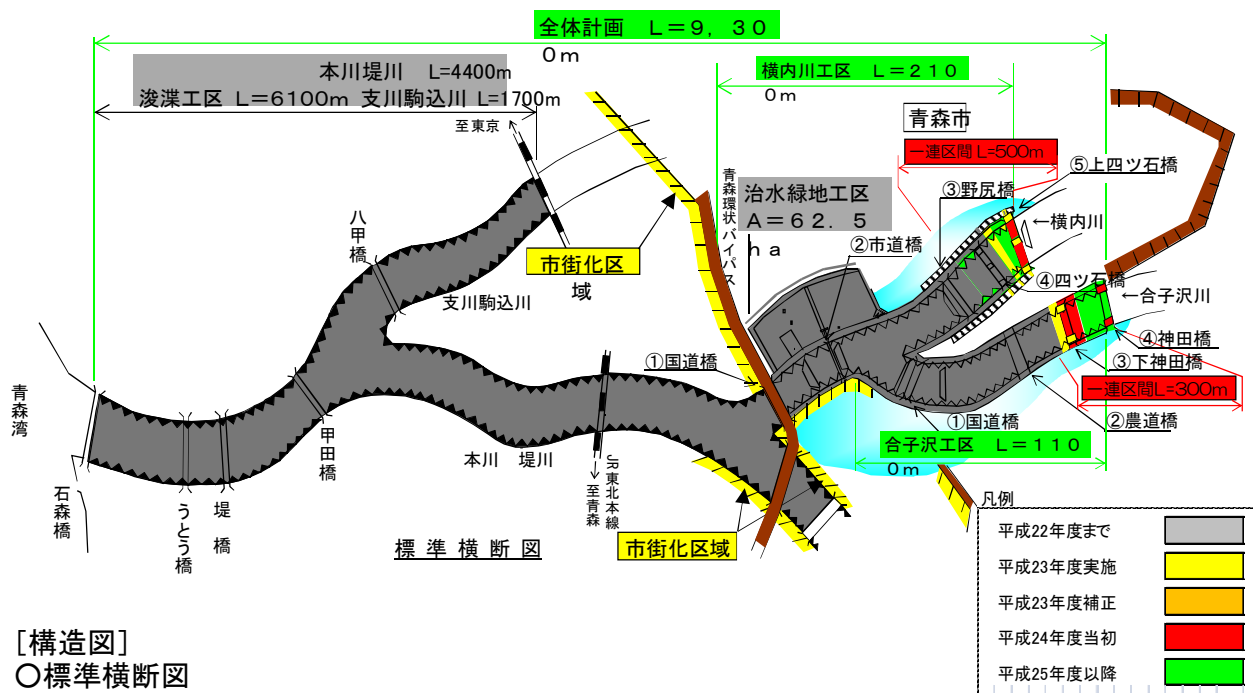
全体計画　L＝９，３０
０m

本川堤川　L=4400m
浚渫工区 L＝6100m 支川駒込川 L=1700m

至東京

横内川工区　L＝２１０
０m

青森市

一連区間L=500m

⑤上四ツ石橋

③野尻橋

←横内川

青森環状バイパス

治水緑地工区
Ａ＝６２．５
ｈａ

②市道橋

④四ツ石橋

←合子沢川

八甲橋

市街化区域

支川駒込川

④神田橋

③下神田橋

①国道橋

一連区間L=300m

青森湾

甲田橋

①国道橋

②農道橋

合子沢工区　L＝１１０
０m

本川　堤川

JR東北本線
至青森

凡例

石森橋

うとう橋

堤橋

標準横断図

市街化区域

| 平成22年度まで | |
|---|---|
| 平成23年度実施 | |
| 平成23年度補正 | |
| 平成24年度当初 | |
| 平成25年度以降 | |

［構造図］
○標準横断図